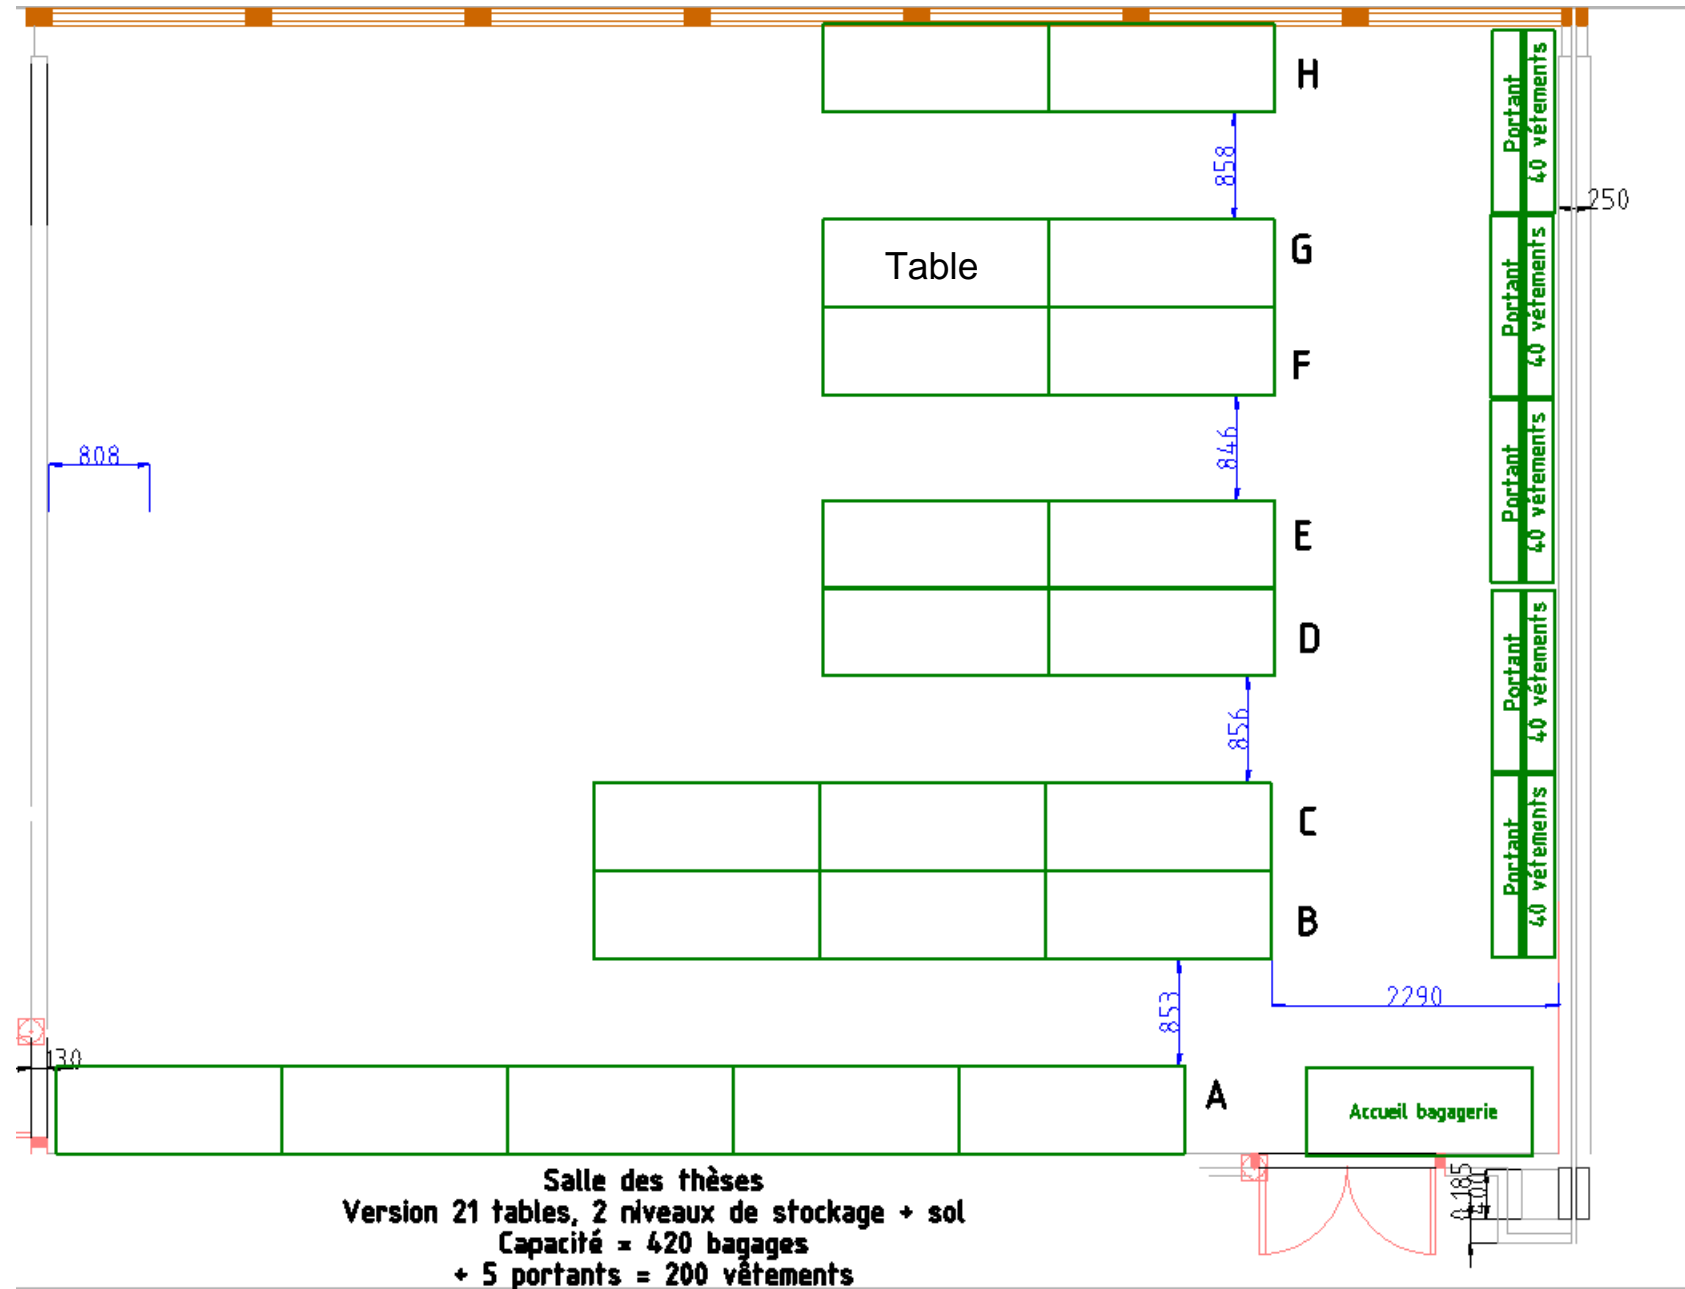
H

858

Portant
40 vêtements

250

Table

G

Portant
40 vêtements

F

808

846

Portant
40 vêtements

E

D

Portant
40 vêtements

856

C

Portant
40 vêtements

B

2290

853

130

A

Accueil bagagerie

185
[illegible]

Salle des thèses
Version 21 tables, 2 niveaux de stockage + sol
Capacité = 420 bagages
+ 5 portants = 200 vêtements